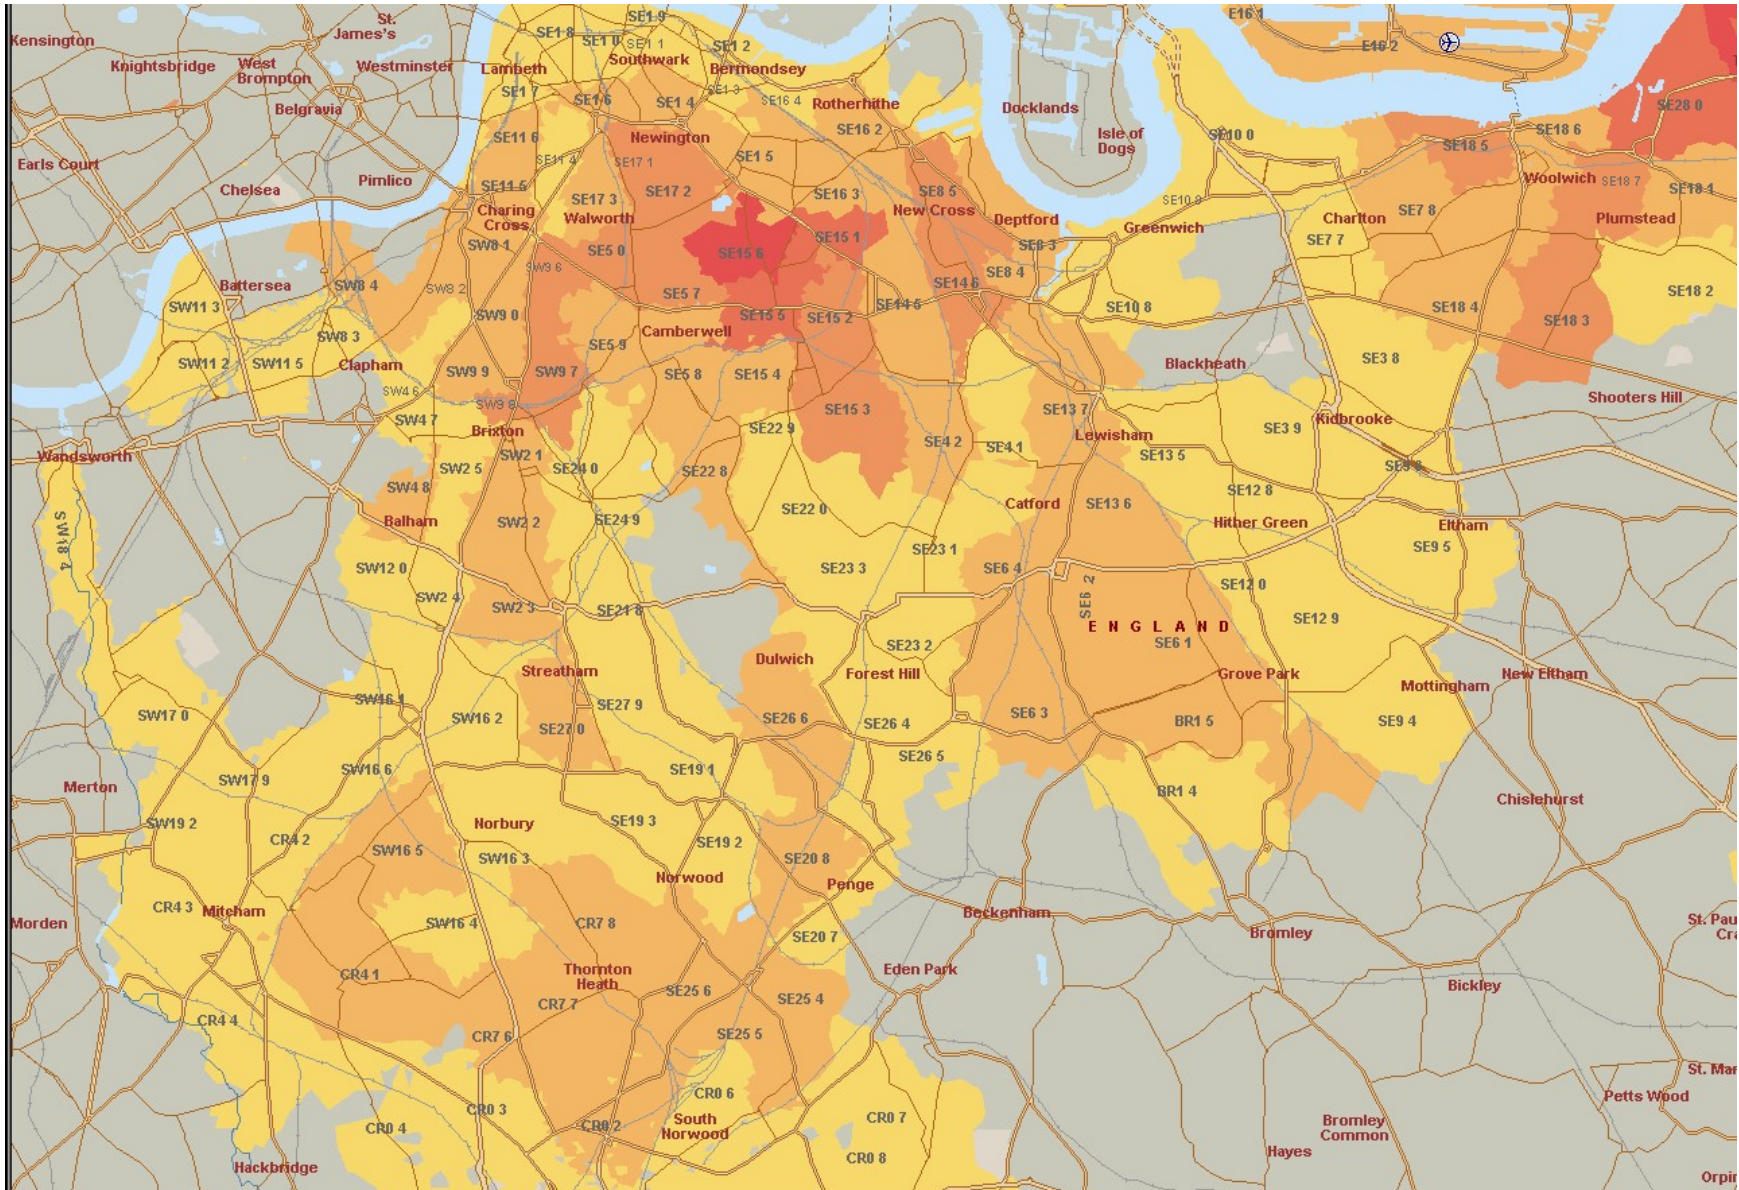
Kensington
St. James's
Knightsbridge
West Brompton
Westminster
Lambeth
SE1 8
SE1 0
SE1 9
SE1 1
Southwark
SE1 2
Bermondsey
E16 1
E16 2
SE1 7
SE1 6
SE1 4
SE1 3
SE16 4
Rotherhithe
Docklands
Isle of Dogs
SE28 0
Belgravia
SE11 6
Newington
SE16 2
SE10 0
SE18 6
SE18 5
Earls Court
SE11 4
SE17 1
SE1 5
Pimlico
Chelsea
SE11 5
SE17 3
SE17 2
SE16 3
SE8 5
Woolwich
SE18 7
SE18 1
Charing Cross
Walworth
New Cross
Deptford
SE10 9
Charlton
SE7 8
Plumstead
SW8 1
SE5 0
SE15 6
SE15 1
Greenwich
SE8 3
SE7 7
SW9 6
SE8 4
Battersea
SW8 4
SW8 2
SE14 6
SE5 7
SE15 5
SE15 2
SE14 5
SE10 8
SE18 4
SE18 2
SW11 3
SW9 0
SE18 3
SW8 3
Camberwell
SE5 9
SW11 2
SW11 5
Clapham
SW9 9
SW9 7
SE5 8
SE15 4
Blackheath
SE3 8
SW4 6
SW9 8
SE15 3
Shooters Hill
SW4 7
SE22 9
SE13 7
Kidbrooke
Brixton
SE4 2
SE4 1
Lewisham
SE3 9
Wandsworth
SW2 1
SE13 5
SE9 6
SW2 5
SE24 0
SE22 8
SW4 8
Catford
SE13 6
SE12 8
Eltham
SW18 4
Balham
SW2 2
SE24 9
SE22 0
Hither Green
SE9 5
SE23 1
SW12 0
SE23 3
SE6 4
SE6 2
SE12 0
SW2 4
SW2 3
SE21 8
E N G L A N D
SE12 9
SE6 1
SE23 2
Dulwich
Streatham
Forest Hill
Grove Park
New Eltham
Mottingham
SW16 1
SW17 0
SW16 2
SE27 9
SE26 6
SE26 4
SE6 3
BR1 5
SE9 4
SE27 0
SE26 5
SW17 9
SW16 6
SE19 1
Merton
BR1 4
Chislehurst
SW19 2
Norbury
SE19 3
CR4 2
SW16 5
SW16 3
SE19 2
SE20 8
Norwood
Penge
CR4 3
Mitcham
Beckenham
Morden
SW16 4
CR7 8
SE20 7
St. Pau Cra
Bromley
Thornton Heath
Eden Park
CR4 1
SE25 6
SE25 4
Bickley
CR7 7
CR4 4
CR7 6
SE25 5
St. Mar
CR0 6
Petts Wood
CR0 3
South Norwood
CR0 7
Bromley Common
CR0 4
CR0 2
Hayes
CR0 8
Hackbridge
Orpi